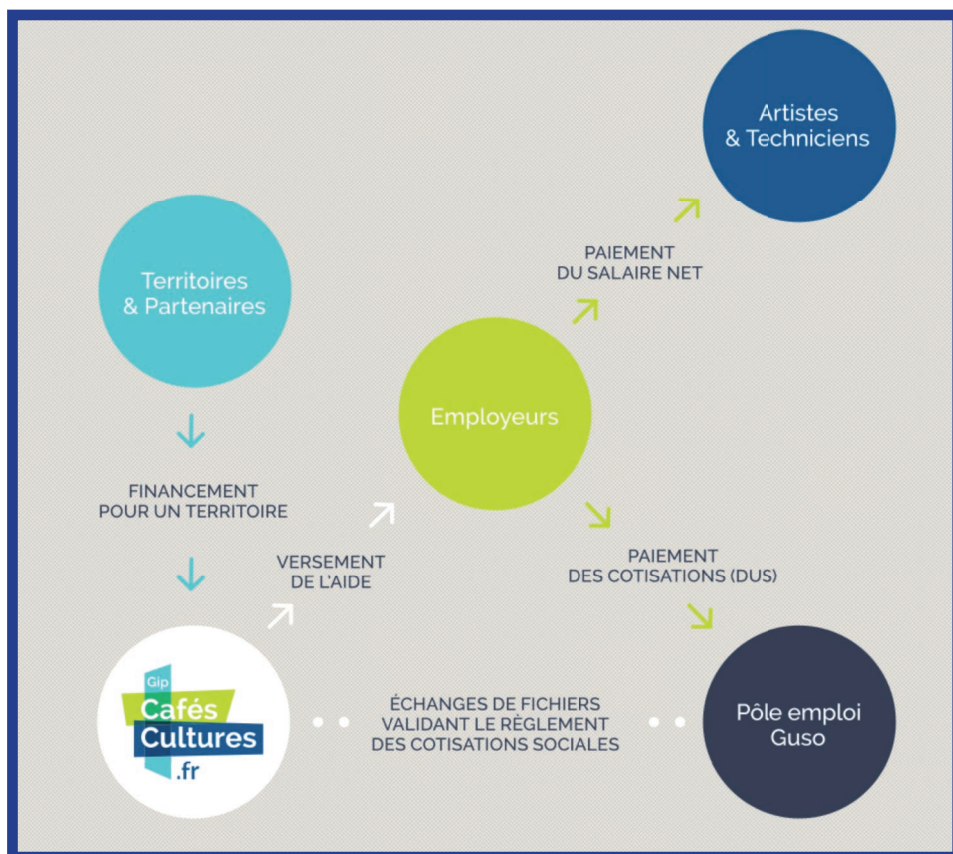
Artistes
& Techniciens

Territoires
& Partenaires

PAIEMENT
DU SALAIRE NET

Employeurs

FINANCEMENT
POUR UN TERRITOIRE

VERSEMENT
DE L'AIDE

PAIEMENT
DES COTISATIONS (DUS)

Gip
Cafés
Cultures
.fr

ÉCHANGES DE FICHIERS
VALIDANT LE RÈGLEMENT
DES COTISATIONS SOCIALES

Pôle emploi
Guso